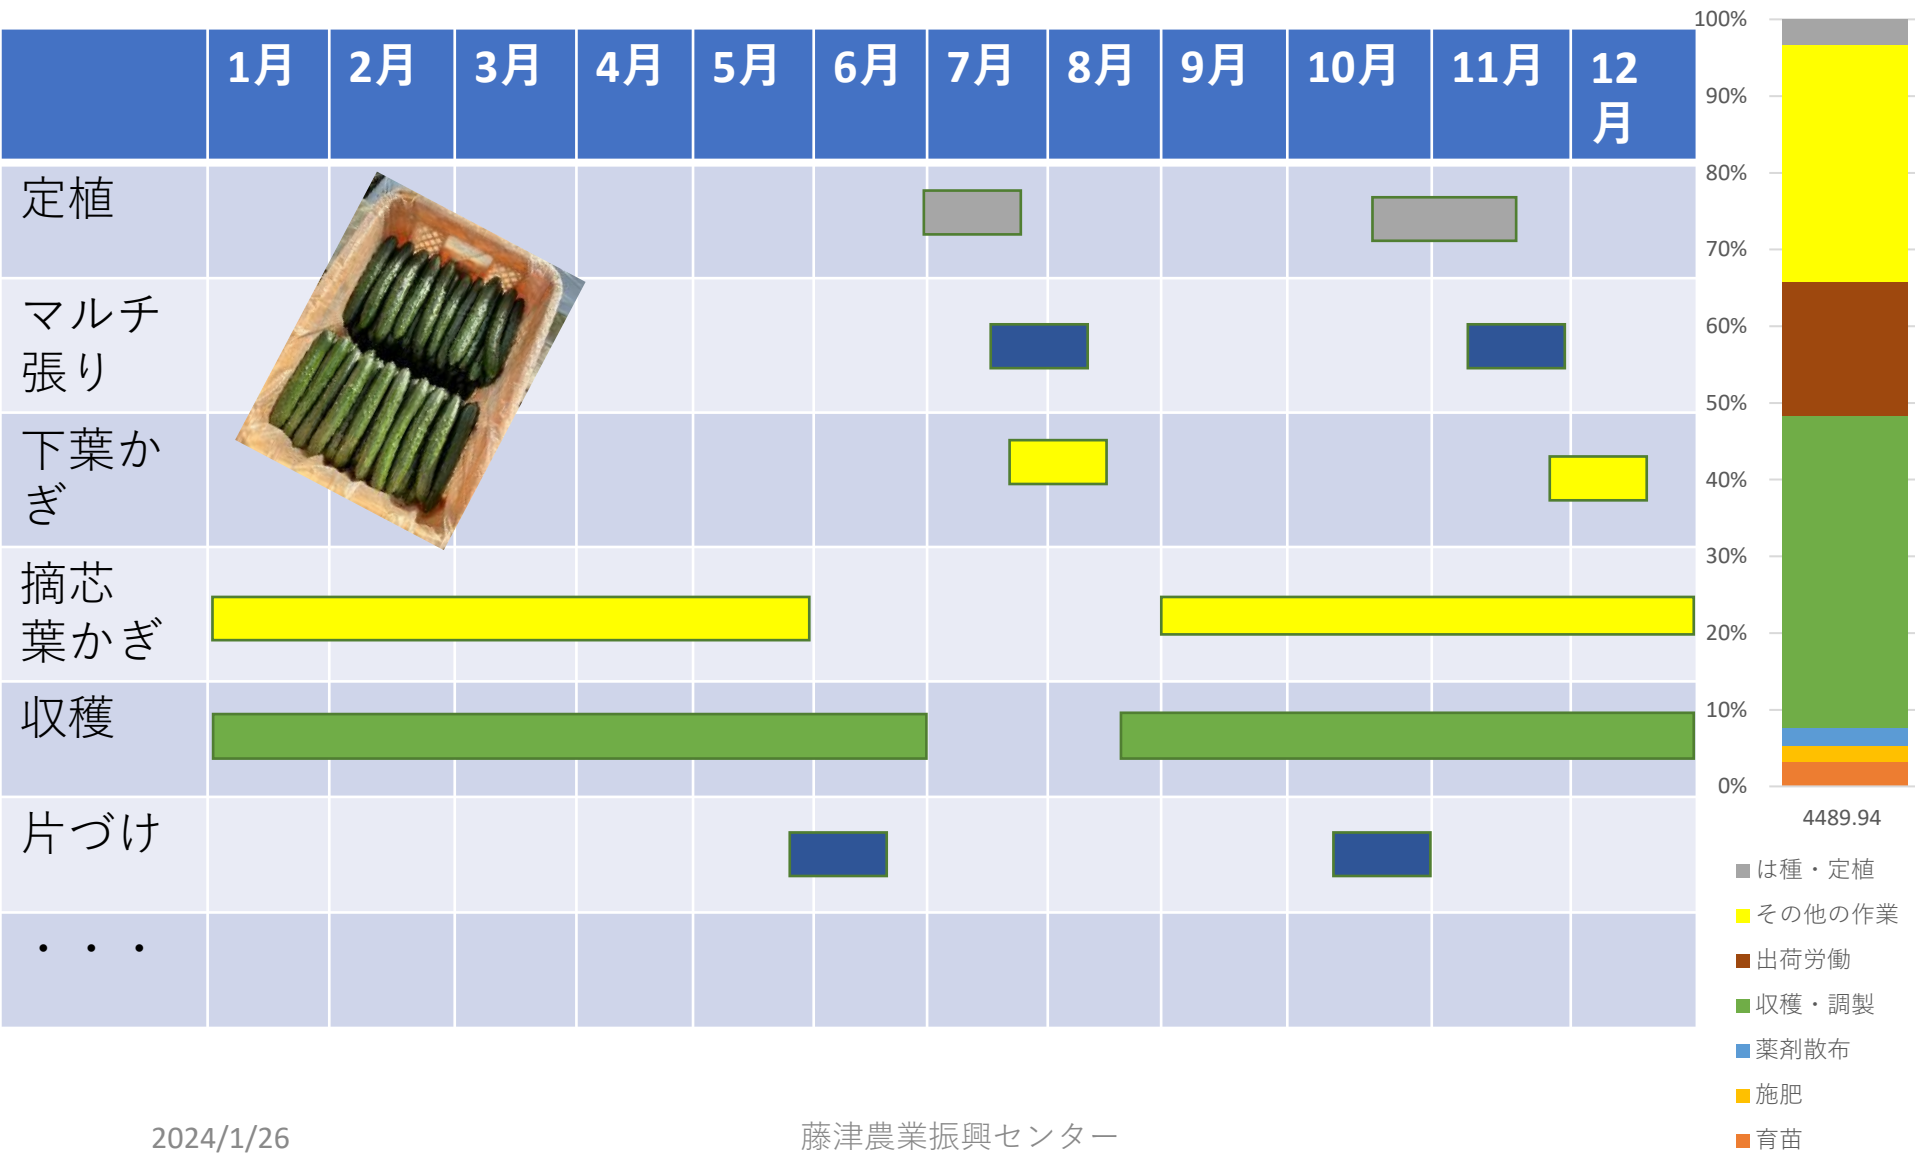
| | 1月 | 2月 | 3月 | 4月 | 5月 | 6月 | 7月 | 8月 | 9月 | 10月 | 11月 | 12月 |
|---|---|---|---|---|---|---|---|---|---|---|---|---|
| 定植 | | | | | | | | | | | | |
| マルチ張り | | | | | | | | | | | | |
| 下葉かぎ | | | | | | | | | | | | |
| 摘芯葉かぎ | | | | | | | | | | | | |
| 収穫 | | | | | | | | | | | | |
| 片づけ | | | | | | | | | | | | |
| ・・・ | | | | | | | | | | | | |

100%
90%
80%
70%
60%
50%
40%
30%
20%
10%
0%

4489.94

は種・定植
その他の作業
出荷労働
収穫・調製
薬剤散布
施肥
育苗

2024/1/26

藤津農業振興センター